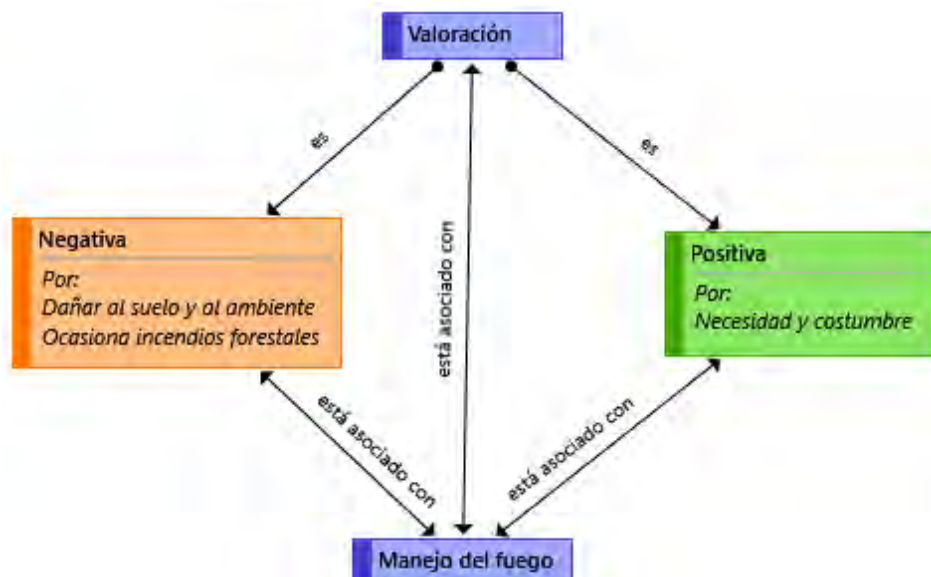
Valoración

es

es

Negativa
Por:
Dañar al suelo y al ambiente
Ocasiona incendios forestales

está asociado con

Positiva
Por:
Necesidad y costumbre

está asociado con

está asociado con

Manejo del fuego